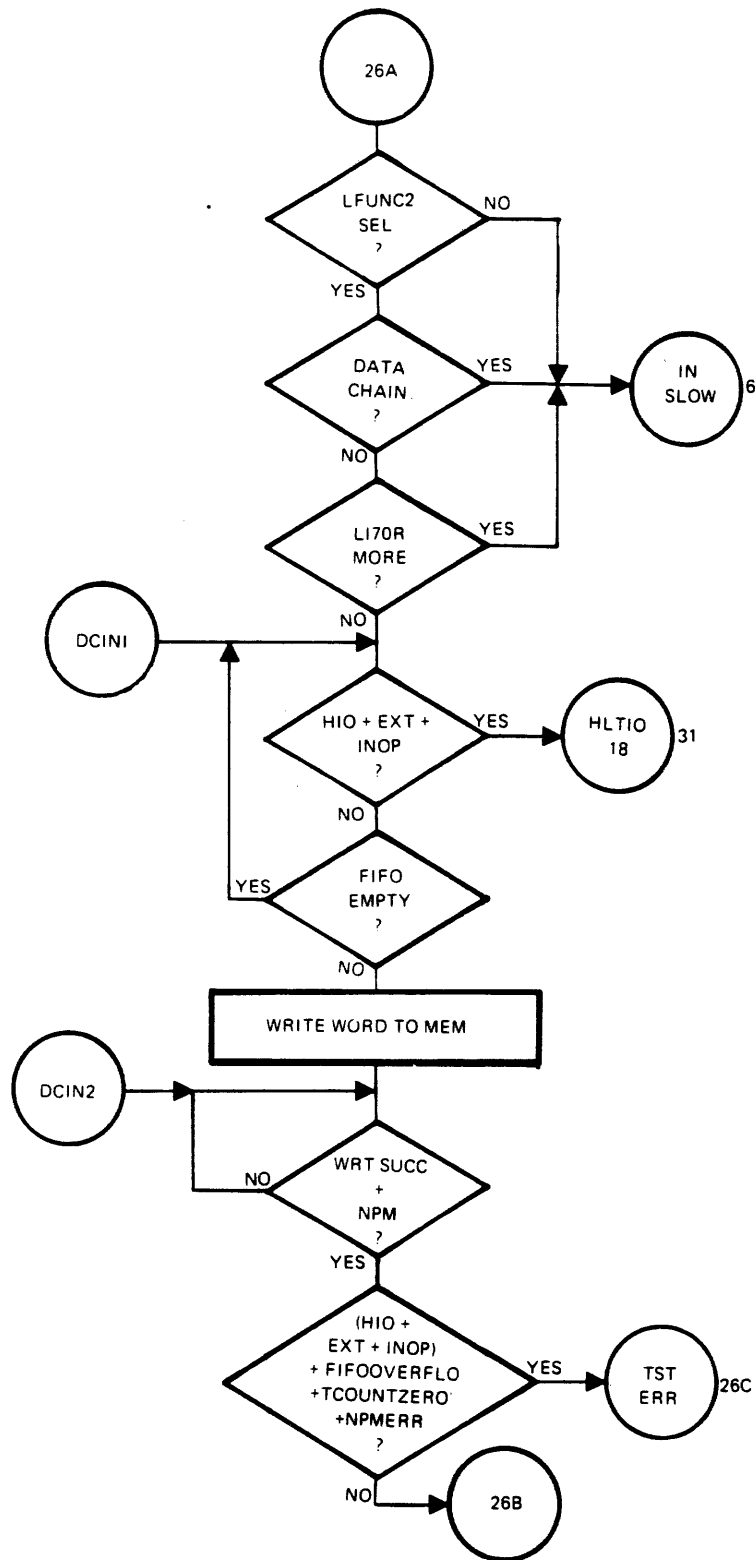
26A

LFUNC2
SEL
?

NO

YES

DATA
CHAIN
?

YES

IN
SLOW

6

NO

LI70R
MORE
?

YES

DCINI

NO

HIO + EXT +
INOP
?

YES

HLTIO
18

31

NO

YES

FIFO
EMPTY
?

NO

WRITE WORD TO MEM

DCIN2

NO

WRT SUCC
+
NPM
?

YES

(HIO +
EXT + INOP)
+ FIFOOVERFLO
+TCOUNTZERO
+NPMERR
?

YES

TST
ERR

26C

NO

26B